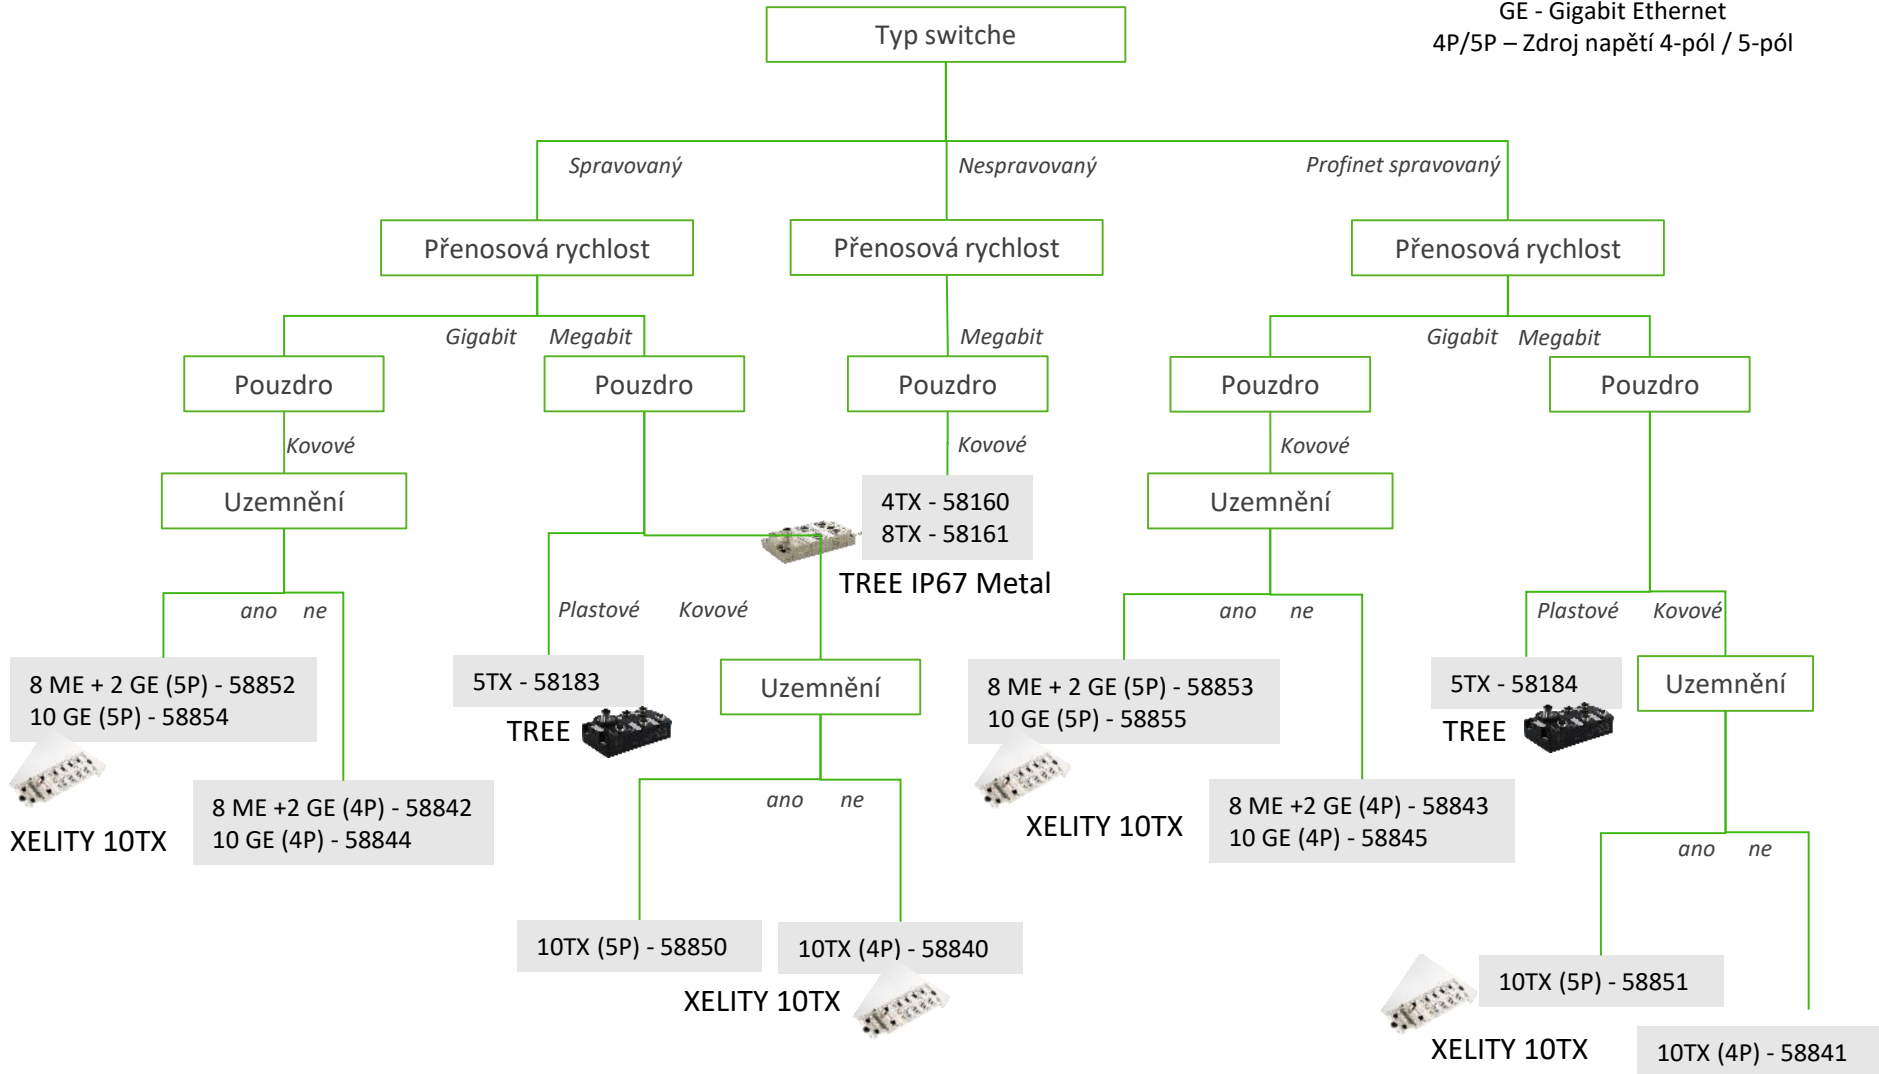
GE - Gigabit Ethernet
4P/5P – Zdroj napětí 4-pól / 5-pól

Typ switche

Spravovaný

Nespravovaný

Profinet spravovaný

Přenosová rychlost

Přenosová rychlost

Přenosová rychlost

Gigabit

Megabit

Megabit

Gigabit

Megabit

Pouzdro

Pouzdro

Pouzdro

Pouzdro

Pouzdro

Kovové

Kovové

Kovové

Uzemnění

4TX - 58160
8TX - 58161

Uzemnění

TREE IP67 Metal

ano

ne

Plastové

Kovové

ano

ne

Plastové

Kovové

8 ME + 2 GE (5P) - 58852
10 GE (5P) - 58854

5TX - 58183

Uzemnění

8 ME + 2 GE (5P) - 58853
10 GE (5P) - 58855

5TX - 58184

Uzemnění

TREE

TREE

8 ME +2 GE (4P) - 58842
10 GE (4P) - 58844

8 ME +2 GE (4P) - 58843
10 GE (4P) - 58845

XELITY 10TX

ano

ne

XELITY 10TX

ano

ne

10TX (5P) - 58850

10TX (4P) - 58840

XELITY 10TX

10TX (5P) - 58851

XELITY 10TX

10TX (4P) - 58841